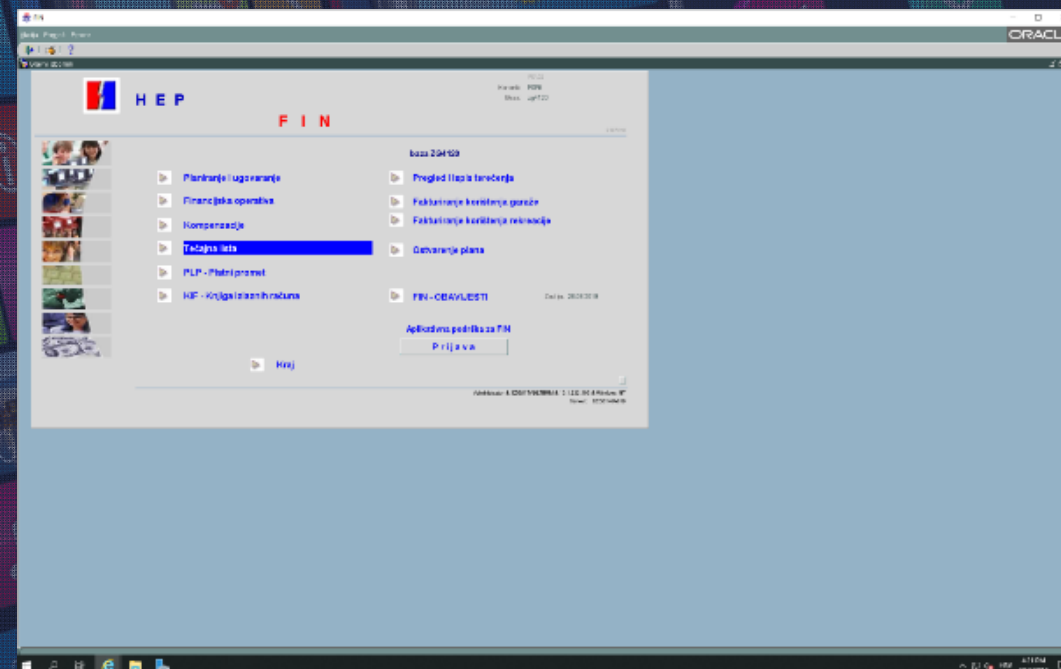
FIN

Akcija Pregled Pomoć

ORACLE

Glavni izbornik

HEP

FIN

Korisnik: FIN

baza 204129

Planiranje i ugovaranje

Financijska operativa

Kompenzacije

Tečajna lista

PLP - Platni promet

KIF - Knjiga izlaznih računa

Pregled iznosa terećenja

Fakturiranje korištenja garaže

Fakturiranje korištenja rekreacije

Ostvarenje plana

FIN - OBAVIJESTI

Aplikativna podrška za FIN

P r i j a v a

Kraj